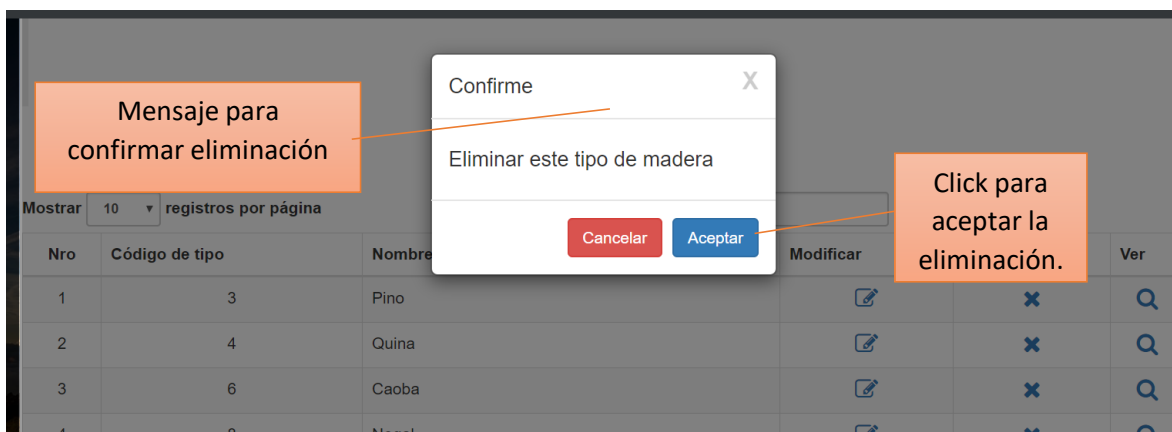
Mensaje para confirmar eliminación

Confirme

X

Eliminar este tipo de madera

Cancelar

Aceptar

Click para aceptar la eliminación.

Mostrar 10 registros por página

| Nro | Código de tipo | Nombre | Modificar | | Ver |
|---|---|---|---|---|---|
| 1 | 3 | Pino | | | |
| 2 | 4 | Quina | | | |
| 3 | 6 | Caoba | | | |
| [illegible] | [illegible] | Nogal | | | |